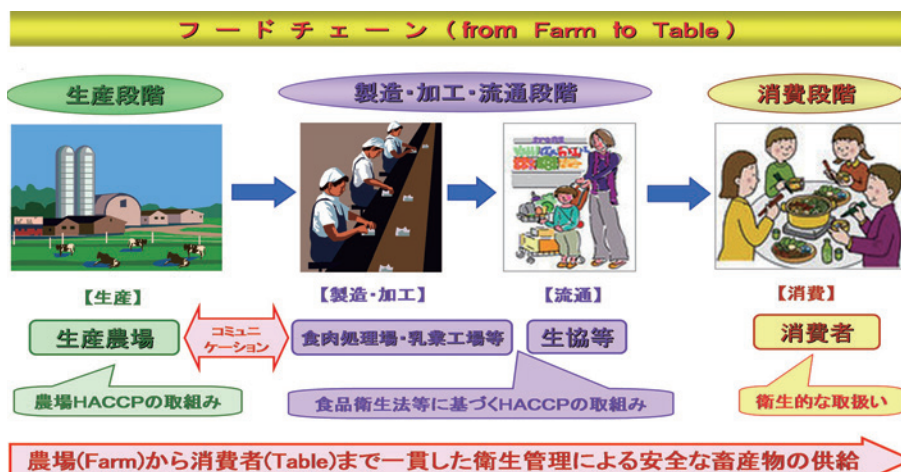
フードチェーン（from Farm to Table）

生産段階

製造・加工・流通段階

消費段階

【生産】

【製造・加工】

【流通】

【消費】

生産農場

コミュニケーション

食肉処理場・乳業工場等

生協等

消費者

農場HACCPの取組み

食品衛生法等に基づくHACCPの取組み

衛生的な取扱い

農場(Farm)から消費者(Table)まで一貫した衛生管理による安全な畜産物の供給